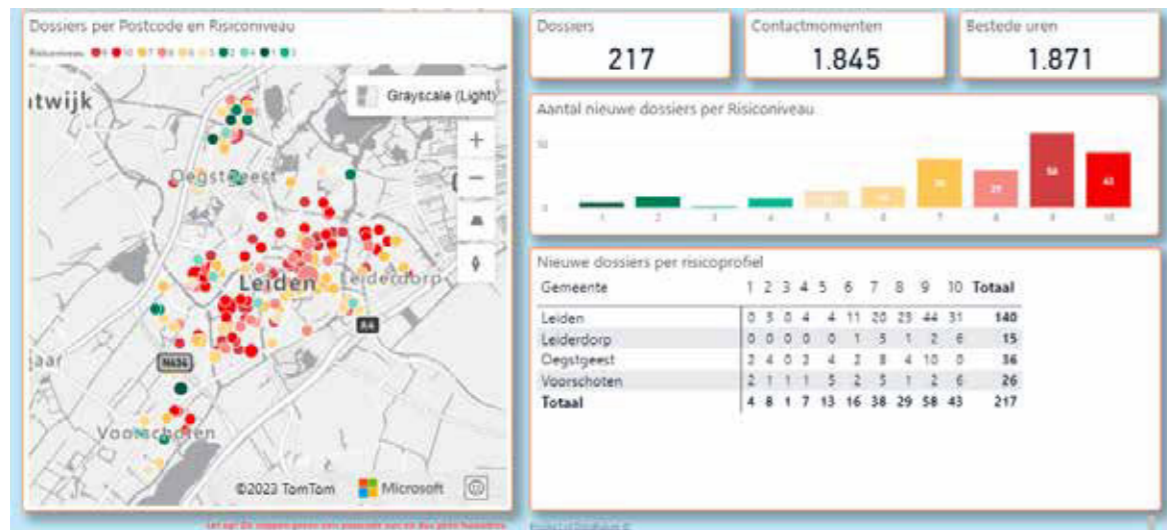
Dossiers per Postcode en Risiconiveau

Risiconiveau

Grayscale (Light)

itwijk

Oegstgeest

Leiden

Leiderdorp

A4

N206

aar

Voorschoten

©2023 TomTom

Microsoft

Dossiers
217

Contactmomenten
1.845

Bestede uren
1.871

Aantal nieuwe dossiers per Risiconiveau

50

0

38

29

58

43

1 2 3 4 5 6 7 8 9 10

Nieuwe dossiers per risicoprofiel

| Gemeente | 1 | 2 | 3 | 4 | 5 | 6 | 7 | 8 | 9 | 10 | Totaal |
|---|---|---|---|---|---|---|---|---|---|---|---|
| Leiden | 0 | 3 | 0 | 4 | 4 | 11 | 20 | 23 | 44 | 31 | 140 |
| Leiderdorp | 0 | 0 | 0 | 0 | 0 | 1 | 5 | 1 | 2 | 6 | 15 |
| Oegstgeest | 2 | 4 | 0 | 2 | 4 | 2 | 8 | 4 | 10 | 0 | 36 |
| Voorschoten | 2 | 1 | 1 | 1 | 5 | 2 | 5 | 1 | 2 | 6 | 26 |
| Totaal | 4 | 8 | 1 | 7 | 13 | 16 | 38 | 29 | 58 | 43 | 217 |

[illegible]